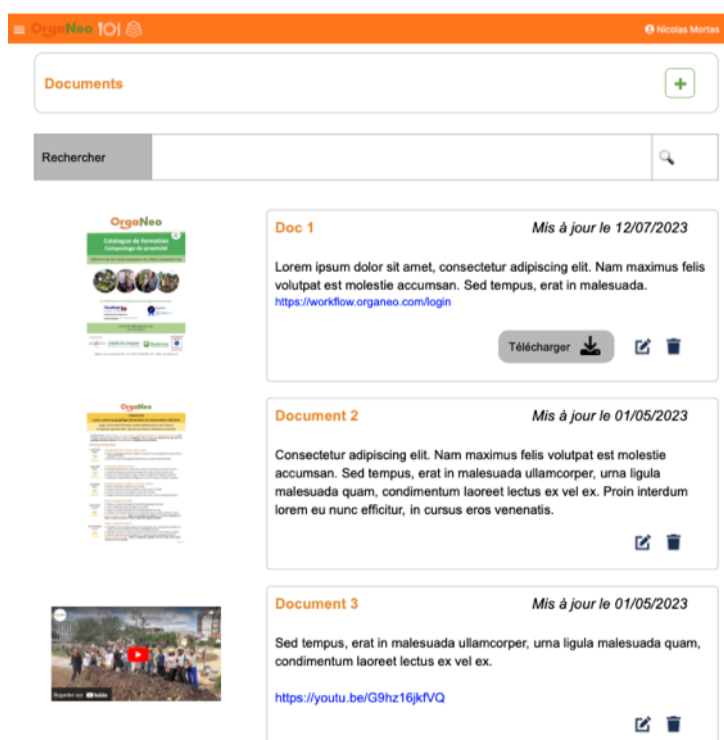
OrgaNeo 101

Nicolas Mortas

Documents

+

Rechercher

OrgaNeo
Catalogue de formation
Compostage de proximité

Doc 1

Mis à jour le 12/07/2023

Lorem ipsum dolor sit amet, consectetur adipiscing elit. Nam maximus felis volutpat est molestie accumsan. Sed tempus, erat in malesuada.
https://workflow.organeo.com/login

Télécharger

OrgaNeo

Document 2

Mis à jour le 01/05/2023

Consectetur adipiscing elit. Nam maximus felis volutpat est molestie accumsan. Sed tempus, erat in malesuada ullamcorper, urna ligula malesuada quam, condimentum laoreet lectus ex vel ex. Proin interdum lorem eu nunc efficitur, in cursus eros venenatis.

Regarder sur YouTube

Document 3

Mis à jour le 01/05/2023

Sed tempus, erat in malesuada ullamcorper, urna ligula malesuada quam, condimentum laoreet lectus ex vel ex.

https://youtu.be/G9hz16jkfVQ